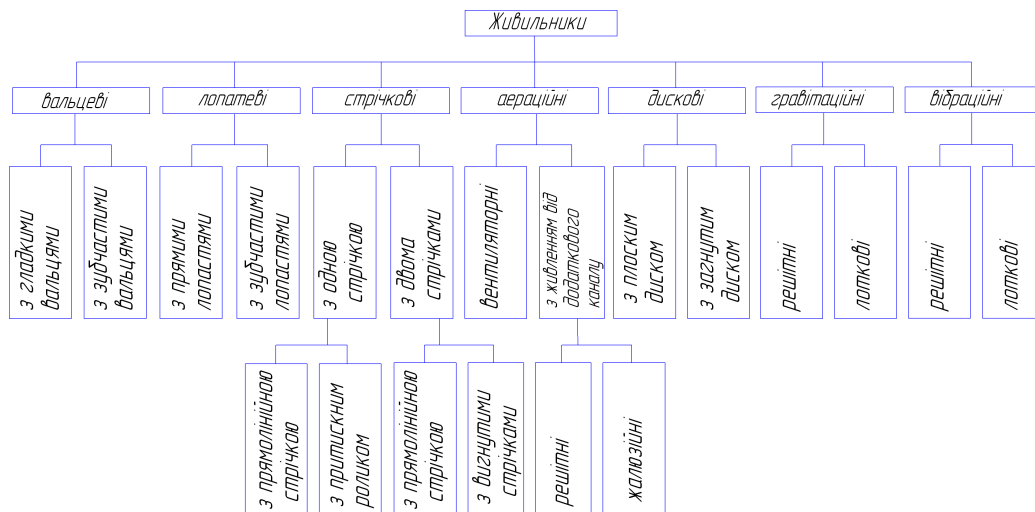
Живильники

вальцеві

з гладкими вальцями

з зубчастими вальцями

лопатеві

з прямими лопастями

з зубчастими лопастями

стрічкові

з одною стрічкою

з прямолінійною стрічкою

з притискним роликом

з двома стрічками

з прямолінійною стрічкою

з вигнутими стрічками

аераційні

вентиляторні

з живленням від додаткового каналу

решітні

жалюзійні

дискові

з плоским диском

з загнутим диском

гравітаційні

решітні

лоткові

вібраційні

решітні

лоткові